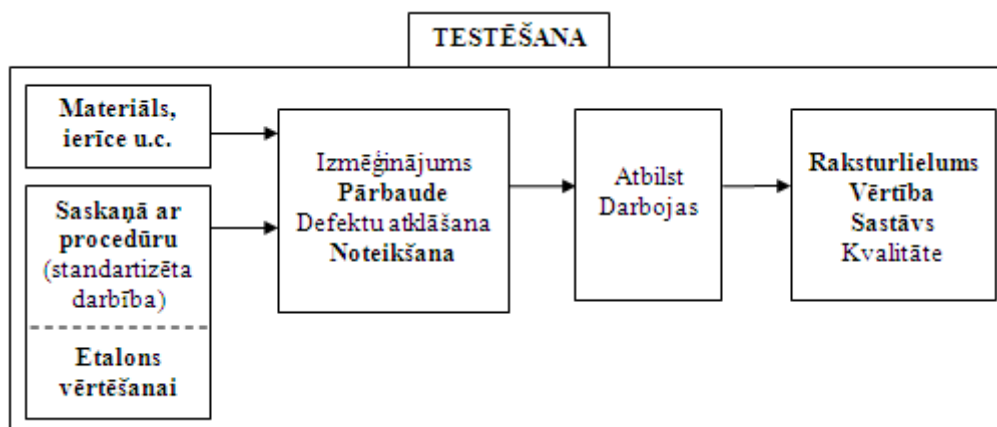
TESTĒŠANA

Materiāls, ierīce u.c.

Saskaņā ar procedūru (standartizēta darbība)

Etalons vērtēšanai

Izmēģinājums
Pārbaude
Defektu atklāšana
Noteikšana

Atbilst
Darbojas

Raksturlielums
Vērtība
Sastāvs
Kvalitāte